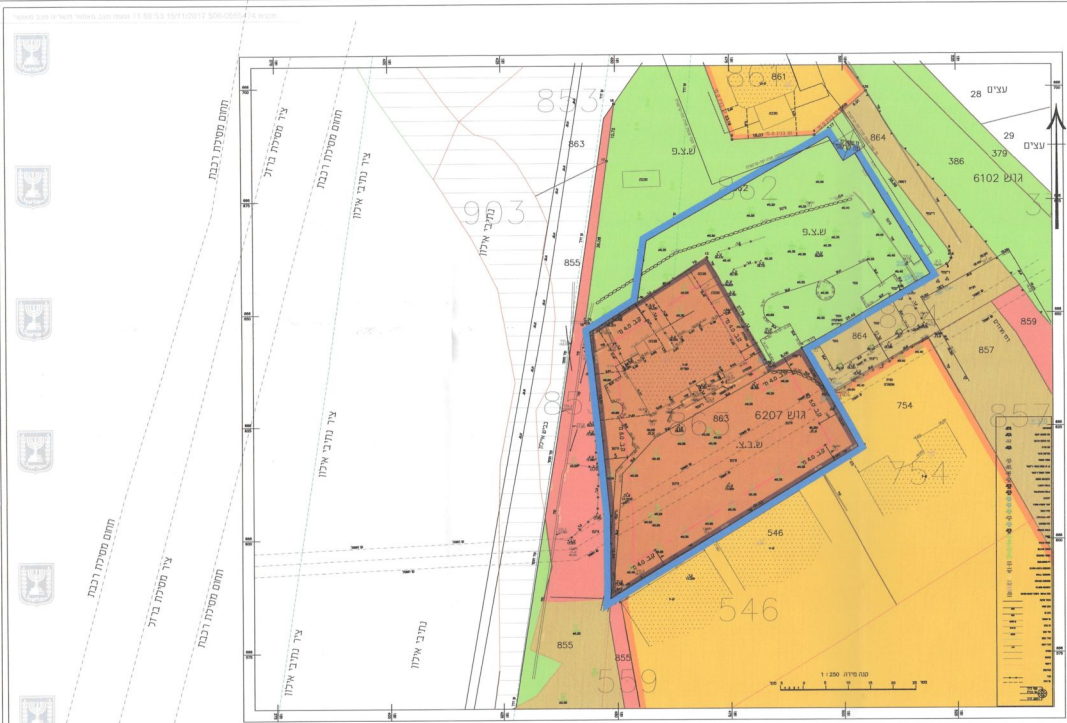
תחום מסילת רכבת
ציר מסילת ברזל
תחום מסילת רכבת
ציר נתיבי א. איילון
תחום מסילת רכבת
ציר מסילת ברזל
תחום מסילת רכבת
ציר נתיבי א. איילון
ציר נתיבי א. איילון
נתיבי א. איילון
853
863
903
855
855
855
559
861
28 עצים
29 עצים
864
386
379
גוש 6102
3
ש.צ.פ
ש.צ.פ
862
864
859
857
857
863
גוש 6207
ש.צ.ע
754
754
546
546
קנה מידה 1 : 250